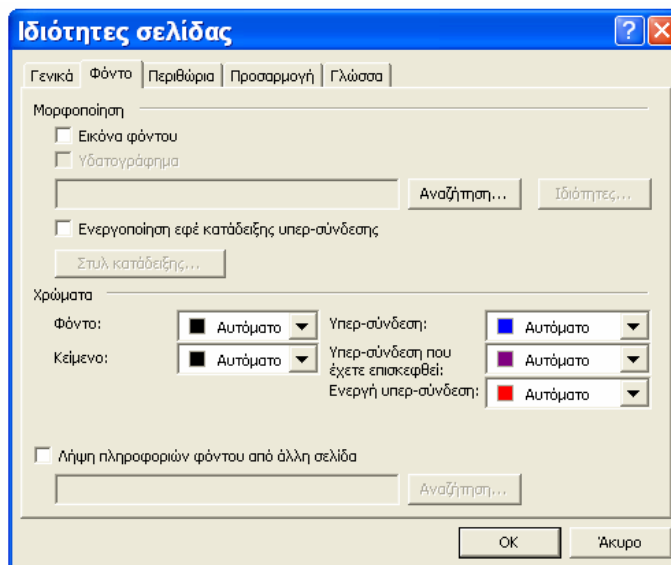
Ιδιότητες σελίδας

?

Γενικά | Φόντο | Περιθώρια | Προσαρμογή | Γλώσσα

Μορφοποίηση

Εικόνα φόντου

Υδατογράφημα

Αναζήτηση...

Ιδιότητες...

Ενεργοποίηση εφέ κατάδειξης υπερ-σύνδεσης

Στυλ κατάδειξης...

Χρώματα

Φόντο: Αυτόματο

Κείμενο: Αυτόματο

Υπερ-σύνδεση: Αυτόματο

Υπερ-σύνδεση που έχετε επισκεφθεί: Αυτόματο

Ενεργή υπερ-σύνδεση: Αυτόματο

Λήψη πληροφοριών φόντου από άλλη σελίδα

Αναζήτηση...

OK

Άκυρο